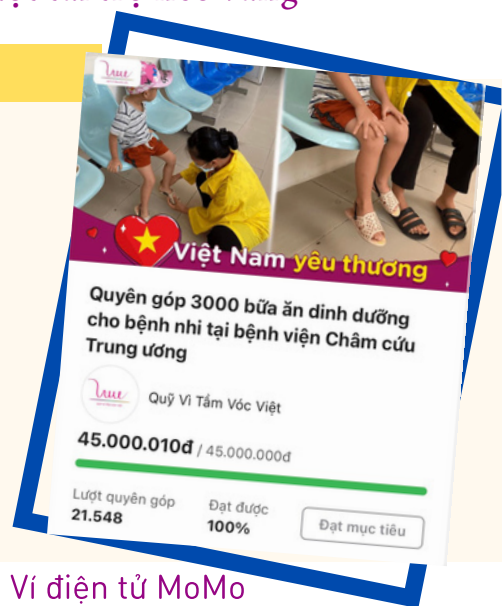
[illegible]

Việt Nam yêu thương

Quyên góp 3000 bữa ăn dinh dưỡng cho bệnh nhi tại bệnh viện Châm cứu Trung ương

Quỹ Vì Tầm Vóc Việt

45.000.010đ / 45.000.000đ

Lượt quyên góp
21.548

Đạt được
100%

Đạt mục tiêu

Ví điện tử MoMo